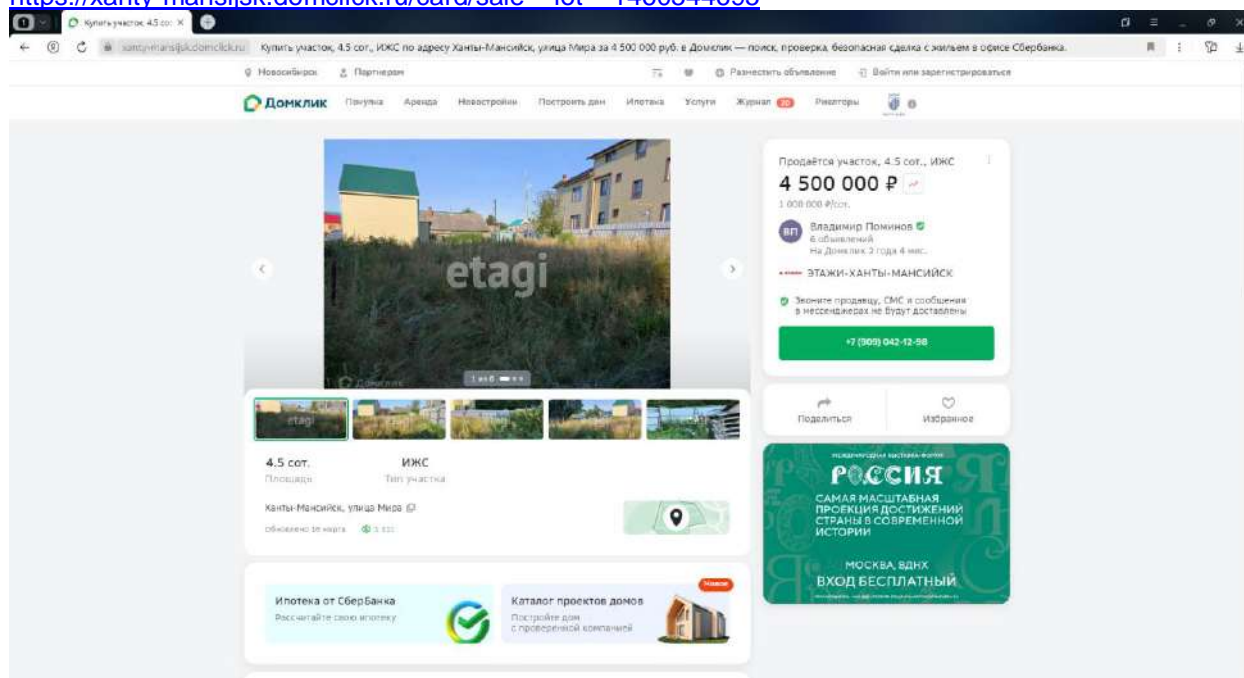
https://xanty-mansijsk.domclick.ru/card/sale__lot__1466844056

Купить участок, 4,5 сот. ×

xanty-mansijsk.domclick.ru Купить участок, 4,5 сот., ИЖС по адресу Ханты-Мансийск, улица Мира за 4 500 000 руб. в Домклик — поиск, проверка, безопасная сделка с жильем в офисе Сбербанка.

Новосибирск Партнерам Разместить объявление Войти или зарегистрироваться

Домклик Покупка Аренда Новостройки Построить дом Ипотека Услуги Журнал Риелторы

etagi

1 из 6

4.5 сот.
Площадь

ИЖС
Тип участка

Ханты-Мансийск, улица Мира

обновлено 18 марта

Продаётся участок, 4.5 сот., ИЖС
4 500 000 ₽
1 000 000 ₽/сот.

ВП Владимир Поминов
6 объявлений
На Домклик 3 года 4 мес.

ЭТАЖИ-ХАНТЫ-МАНСИЙСК

Звоните продавцу, СМС и сообщения в мессенджерах не будут доставлены

+7 (909) 042-12-98

Поделиться
Избранное

Международная выставка-форум
РОССИЯ
САМАЯ МАСШТАБНАЯ ПРОЕКЦИЯ ДОСТИЖЕНИЙ СТРАНЫ В СОВРЕМЕННОЙ ИСТОРИИ
МОСКВА, ВДНХ
ВХОД БЕСПЛАТНЫЙ

Ипотека от СберБанка
Рассчитайте свою ипотеку

Каталог проектов домов
Постройте дом с проверенной компанией
Новое